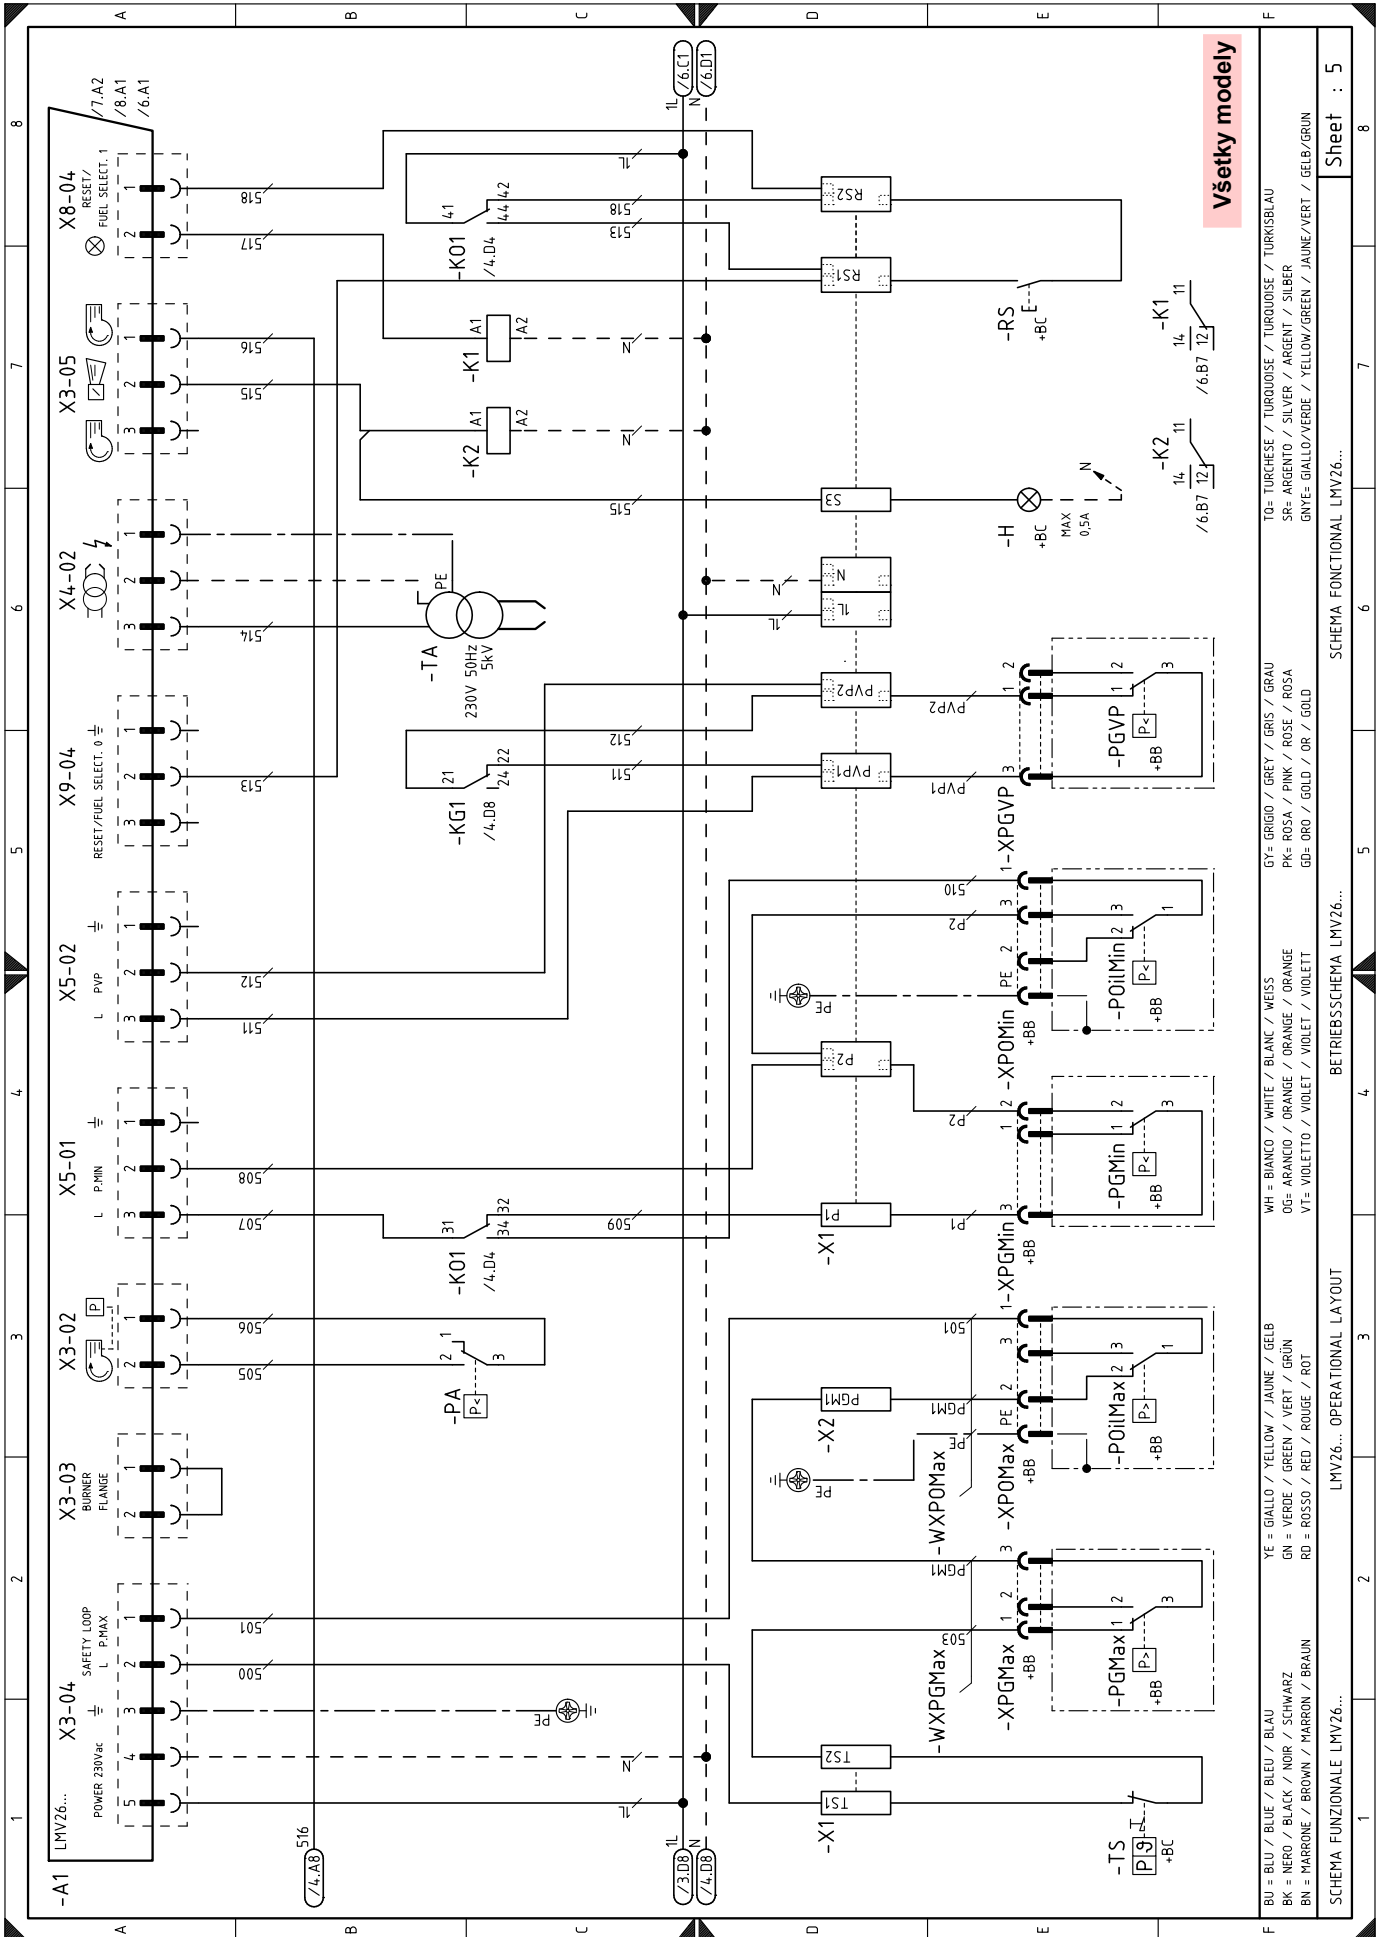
Všetky modely

Sheet : 5

-A1
LMV26...
POWER 230Vac
X3-04
SAFETY LOOP
L P.MAX
1 2 3 4 5
X3-03
BURNER FLANGE
1 2
X3-02
1 2
X5-01
L P.MIN
3 2 1
X5-02
L PVP
3 2 1
X9-04
RESET/FUEL SELECT. 0
3 2 1
X4-02
3 2 1
X3-05
3 2 1
X8-04
RESET/ FUEL SELECT. 1
2 1

/7.A2
/8.A1
/6.A1

518
517
516
515
514
513
512
511
508
507
506
505
501
500
509
510
503

-K01
/4.D4
41 44 42
31 34 32
-K1
A1 A2
-K2
A1 A2
-TA
230V 50Hz 5kV
PE
-KG1
/4.D8
21 24 22
-PA
2 1 3
P<

1L
N
/6.C1
/6.D1
/3.D8
/4.D8
/4.A8
516

RS2
RS1
S3
N
1L
PVP2
PVP1
P2
P1
PGM1
TS2
TS1
-X1
-X2
PE

-RS
+BC
-H
+BC
MAX 0,5A
N
-K1
11
14
12
/6.B7
-K2
11
14
12
/6.B7

PVP2
PVP1
1-XPGVP
-PGVP
P<
+BB
1 2 3
P2
PE
-XPOMin
+BB
-POilMin
P<
+BB
P2
-PGMin
P<
+BB
P1
1-XPGMin
+BB
PGM1
PE
-WXPOMax
-XPOMax
+BB
-POilMax
P>
+BB
-WXPGMax
-XPGMax
+BB
-PGMax
P>
+BB
-TS
P θ
+BC

BU = BLU / BLUE / BLEU / BLAU
BK = NERO / BLACK / NOIR / SCHWARZ
BN = MARRONE / BROWN / MARRON / BRAUN
YE = GIALLO / YELLOW / JAUNE / GELB
GN = VERDE / GREEN / VERT / GRÜN
RD = ROSSO / RED / ROUGE / ROT
WH = BIANCO / WHITE / BLANC / WEISS
OG= ARANCIO / ORANGE / ORANGE / ORANGE
VT= VIOLETTO / VIOLET / VIOLET / VIOLETT
GY= GRIGIO / GREY / GRIS / GRAU
PK= ROSA / PINK / ROSE / ROSA
GD= ORO / GOLD / OR / GOLD
TQ= TURCHESE / TURQUOISE / TURQUOISE / TURKISBLAU
SR= ARGENTO / SILVER / ARGENT / SILBER
GNYE= GIALLO/VERDE / YELLOW/GREEN / JAUNE/VERT / GELB/GRUN

SCHEMA FUNZIONALE LMV26...
LMV26... OPERATIONAL LAYOUT
BETRIEBSSCHEMA LMV26...
SCHEMA FONCTIONAL LMV26...

A B C D E F
1 2 3 4 5 6 7 8